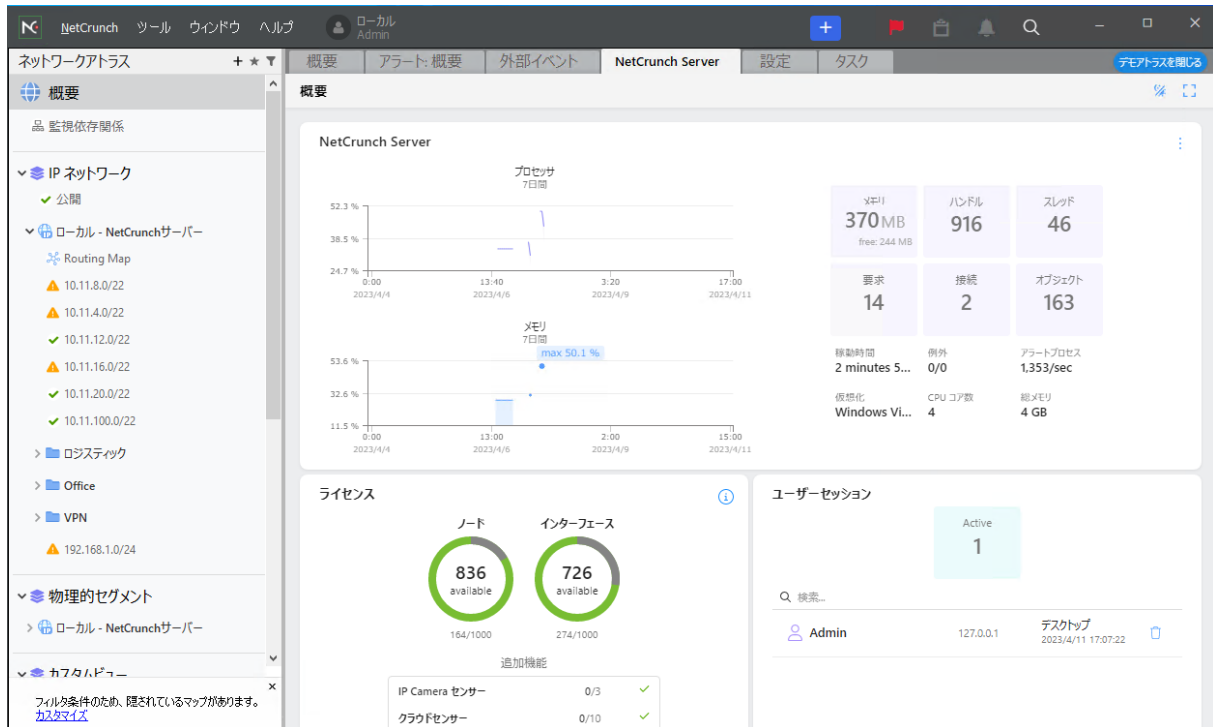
NetCrunch ツール ウィンドウ ヘルプ ローカル Admin

ネットワークアトラス

概要 アラート: 概要 外部イベント NetCrunch Server 設定 タスク

デモアトラスを閉じる

概要

監視依存関係

IP ネットワーク
公開
ローカル - NetCrunchサーバー
Routing Map
10.11.8.0/22
10.11.4.0/22
10.11.12.0/22
10.11.16.0/22
10.11.20.0/22
10.11.100.0/22
ロジスティック
Office
VPN
192.168.1.0/24

物理的セグメント
ローカル - NetCrunchサーバー

カスタムビュー

フィルタ条件のため、隠されているマップがあります。
カスタマイズ

概要

NetCrunch Server

プロセッサ
7日間
52.3 %
38.5 %
24.7 %
0:00 2023/4/4
13:40 2023/4/6
3:20 2023/4/9
17:00 2023/4/11

メモリ
7日間
max 50.1 %
53.6 %
32.6 %
11.5 %
0:00 2023/4/4
13:00 2023/4/6
2:00 2023/4/9
15:00 2023/4/11

| メモリ | ハンドル | スレッド |
|---|---|---|
| 370 MB free: 244 MB | 916 | 46 |
| 要求 | 接続 | オブジェクト |
| 14 | 2 | 163 |

稼動時間 2 minutes 5...
例外 0/0
アラートプロセス 1,353/sec
仮想化 Windows Vi...
CPU コア数 4
総メモリ 4 GB

ライセンス

ノード
836 available
164/1000

インターフェース
726 available
274/1000

追加機能
IP Camera センサー 0/3
クラウドセンサー 0/10

ユーザーセッション

Active
1

検索...

Admin 127.0.0.1 デスクトップ 2023/4/11 17:07:22